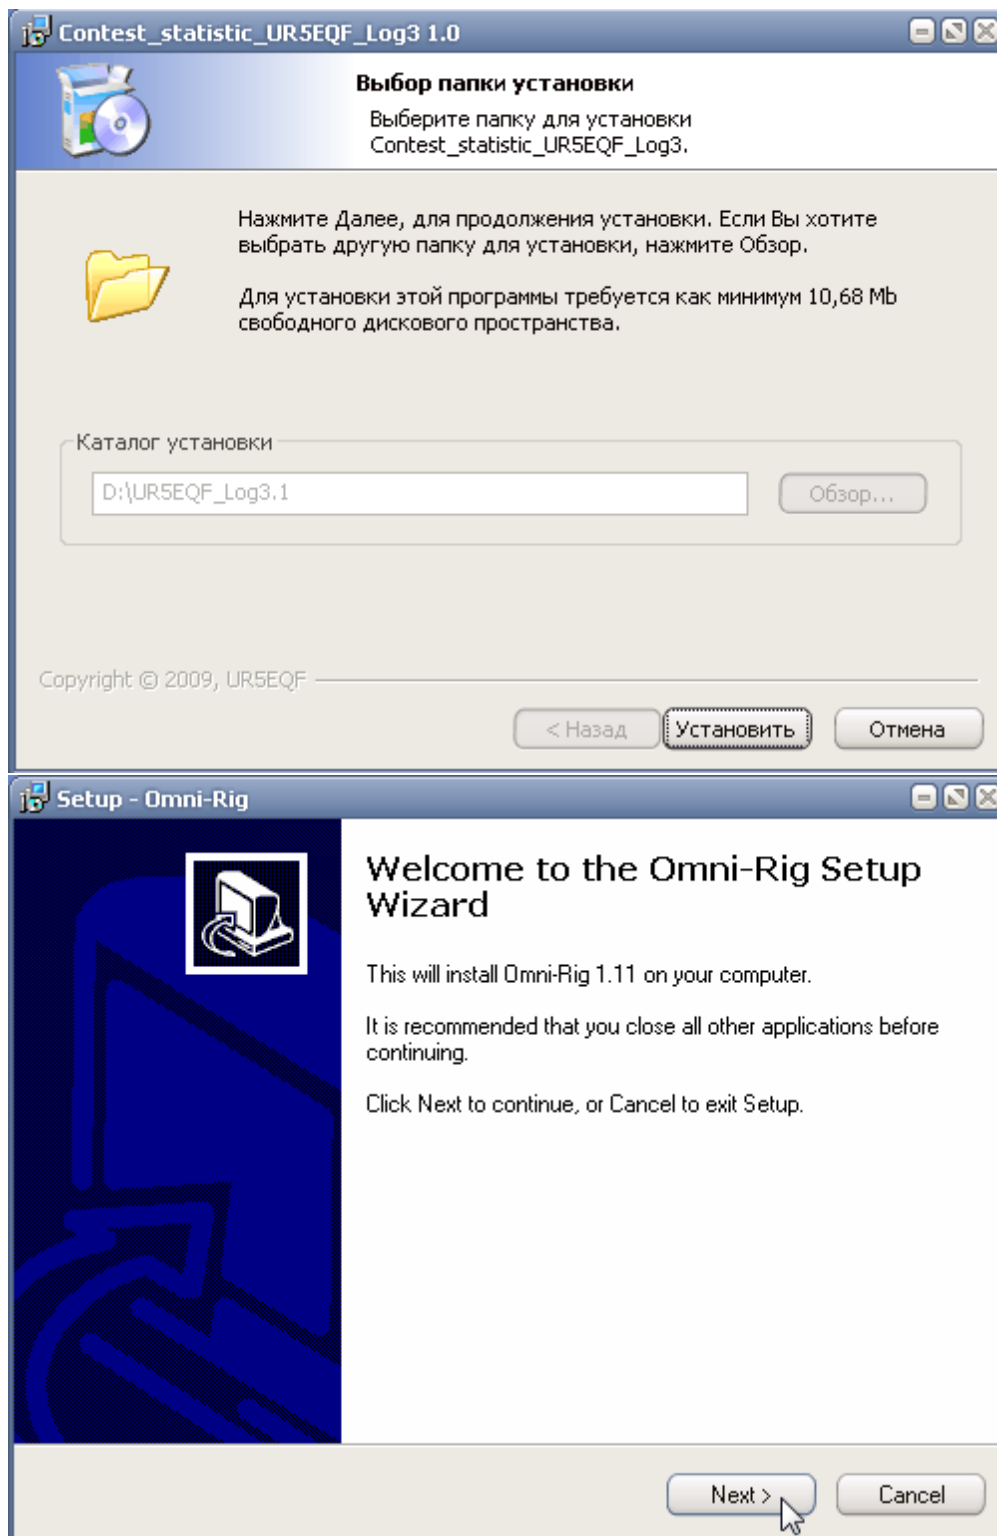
Contest_statistic_UR5EQF_Log3 1.0

Выбор папки установки

Выберите папку для установки Contest_statistic_UR5EQF_Log3.

Нажмите Далее, для продолжения установки. Если Вы хотите выбрать другую папку для установки, нажмите Обзор.

Для установки этой программы требуется как минимум 10,68 Mb свободного дискового пространства.

Каталог установки

D:\UR5EQF_Log3.1

Обзор...

Copyright © 2009, UR5EQF

< Назад

Установить

Отмена

Setup - Omni-Rig

Welcome to the Omni-Rig Setup Wizard

This will install Omni-Rig 1.11 on your computer.

It is recommended that you close all other applications before continuing.

Click Next to continue, or Cancel to exit Setup.

Next >

Cancel